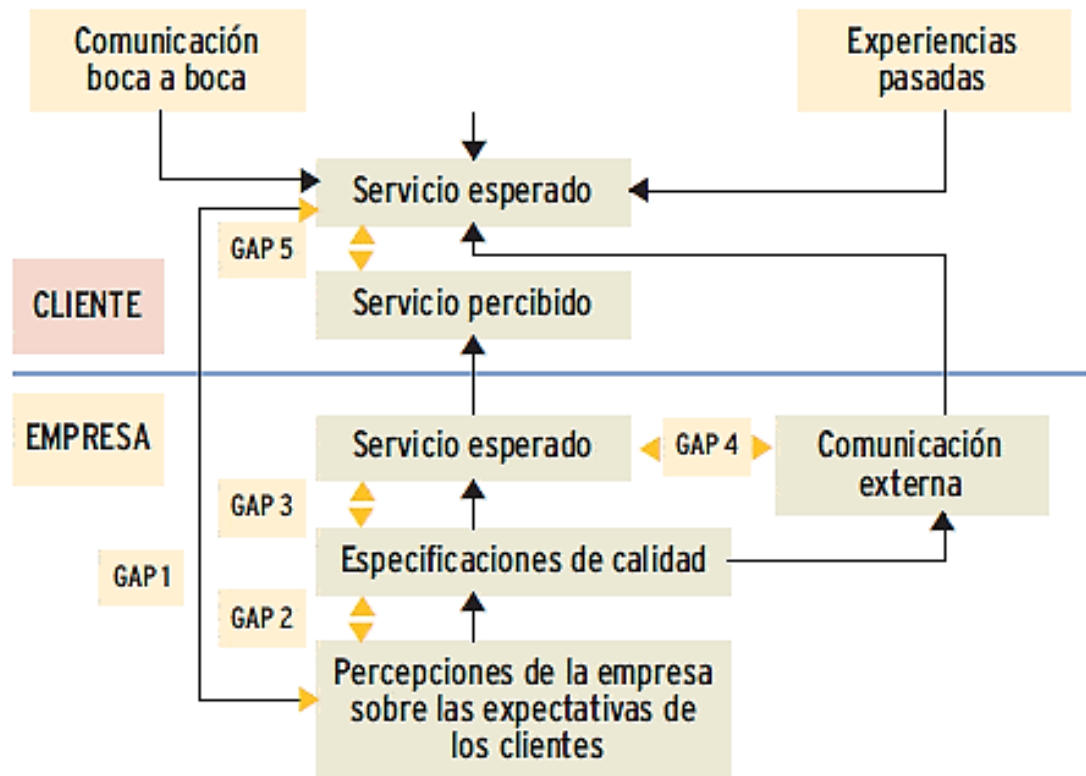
Comunicación boca a boca

Experiencias pasadas

Servicio esperado

GAP 5

Servicio percibido

CLIENTE

EMPRESA

Servicio esperado

GAP 4

Comunicación externa

GAP 3

Especificaciones de calidad

GAP 1

GAP 2

Percepciones de la empresa sobre las expectativas de los clientes